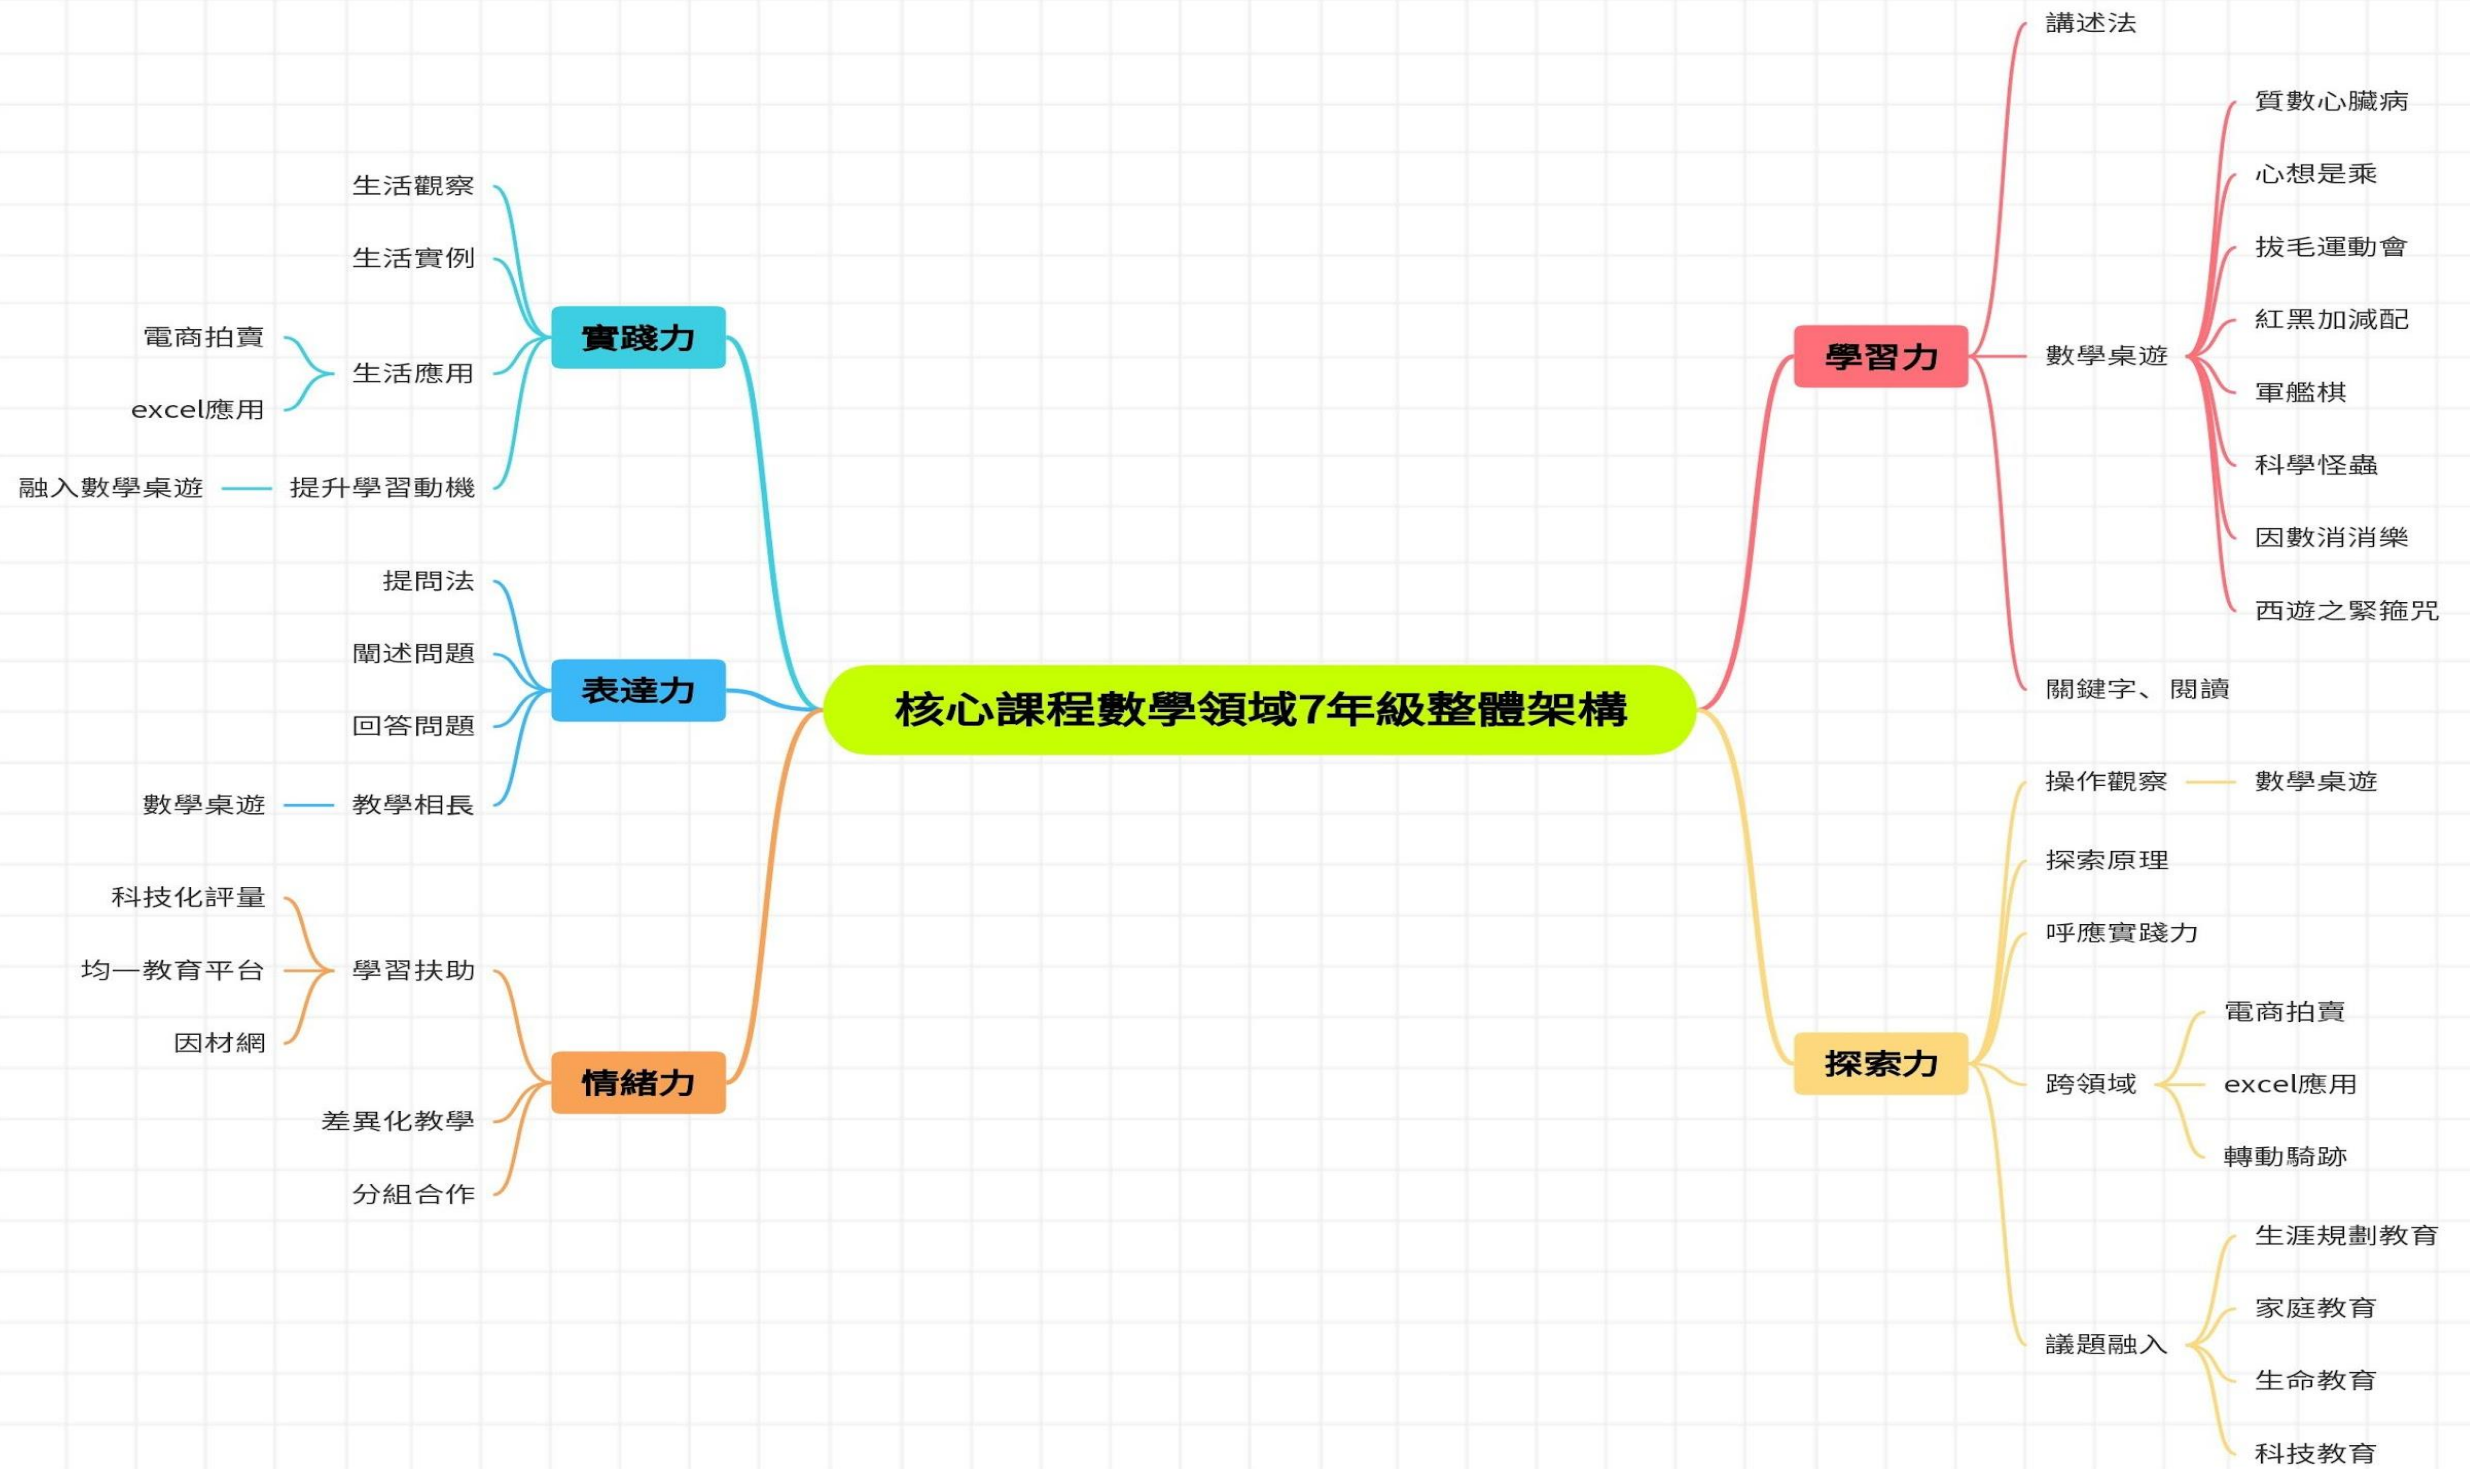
核心課程數學領域7年級整體架構

實踐力
生活觀察
生活實例
生活應用
電商拍賣
excel應用
提升學習動機
融入數學桌遊

表達力
提問法
闡述問題
回答問題
教學相長
數學桌遊

情緒力
學習扶助
科技化評量
均一教育平台
因材網
差異化教學
分組合作

學習力
講述法
數學桌遊
質數心臟病
心想是乘
拔毛運動會
紅黑加減配
軍艦棋
科學怪蟲
因數消消樂
西遊之緊箍咒
關鍵字、閱讀

探索力
操作觀察
數學桌遊
探索原理
呼應實踐力
跨領域
電商拍賣
excel應用
轉動騎跡
議題融入
生涯規劃教育
家庭教育
生命教育
科技教育